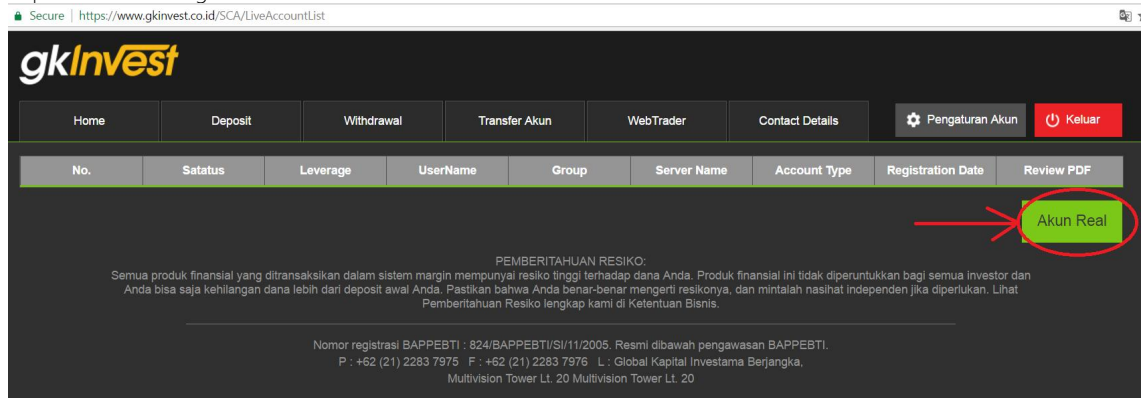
Secure | https://www.gkinvest.co.id/SCA/LiveAccountList

gkInvest

Home | Deposit | Withdrawal | Transfer Akun | WebTrader | Contact Details | Pengaturan Akun | Keluar

| No. | Satatus | Leverage | UserName | Group | Server Name | Account Type | Registration Date | Review PDF |
|---|---|---|---|---|---|---|---|---|

Akun Real

PEMBERITAHUAN RESIKO:
Semua produk finansial yang ditransaksikan dalam sistem margin mempunyai resiko tinggi terhadap dana Anda. Produk finansial ini tidak diperuntukkan bagi semua investor dan Anda bisa saja kehilangan dana lebih dari deposit awal Anda. Pastikan bahwa Anda benar-benar mengerti resikonya, dan mintalah nasihat independen jika diperlukan. Lihat Pemberitahuan Resiko lengkap kami di Ketentuan Bisnis.

Nomor registrasi BAPPEBTI : 824/BAPPEBTI/SI/11/2005. Resmi dibawah pengawasan BAPPEBTI.
P : +62 (21) 2283 7975 F : +62 (21) 2283 7976 L : Global Kapital Investama Berjangka,
Multivision Tower Lt. 20 Multivision Tower Lt. 20